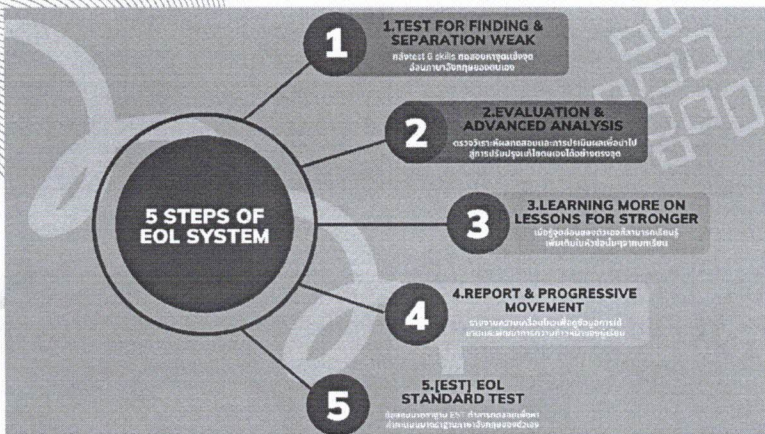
5 STEPS OF EOL SYSTEM

1

1.TEST FOR FINDING & SEPARATION WEAK

หลังtest 6 skills ทดสอบหาจุดแข็งจุดอ่อนภาษาอังกฤษของตนเอง

2

2.EVALUATION & ADVANCED ANALYSIS

ตรวจวิเคราะห์ผลทดสอบและการประเมินผลเพื่อนำไปสู่การปรับปรุงแก้ไขตนเองได้อย่างตรงจุด

3

3.LEARNING MORE ON LESSONS FOR STRONGER

เมื่อรู้จุดอ่อนของตนเองก็สามารถเรียนรู้เพิ่มเติมในหัวข้อนั้นๆจากบทเรียน

4

4.REPORT & PROGRESSIVE MOVEMENT

รายงานความเคลื่อนไหวเพื่อดูข้อมูลการใช้งานและพัฒนาการความก้าวหน้าของผู้เรียน

5

5.[EST] EOL STANDARD TEST

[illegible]